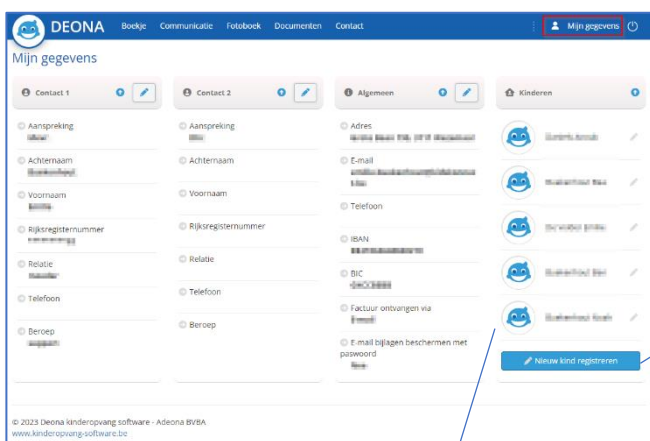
DEONA Boekje Communicatie Fotoboek Documenten Contact

Mijn gegevens

Mijn gegevens

Contact 1
Aanspreking
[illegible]
Achternaam
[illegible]
Voornaam
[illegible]
Rijksregisternummer
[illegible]
Relatie
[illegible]
Telefoon
Beroep
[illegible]

Contact 2
Aanspreking
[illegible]
Achternaam
Voornaam
Rijksregisternummer
Relatie
Telefoon
Beroep

Algemeen
Adres
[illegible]
E-mail
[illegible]
Telefoon
IBAN
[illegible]
BIC
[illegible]
Factuur ontvangen via
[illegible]
E-mail bijlagen beschermen met paswoord
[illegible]

Kinderen
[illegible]
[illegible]
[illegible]
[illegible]
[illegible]
Nieuw kind registreren

© 2023 Deona kinderopvang software - Adeona BVBA
www.kinderopvang-software.be